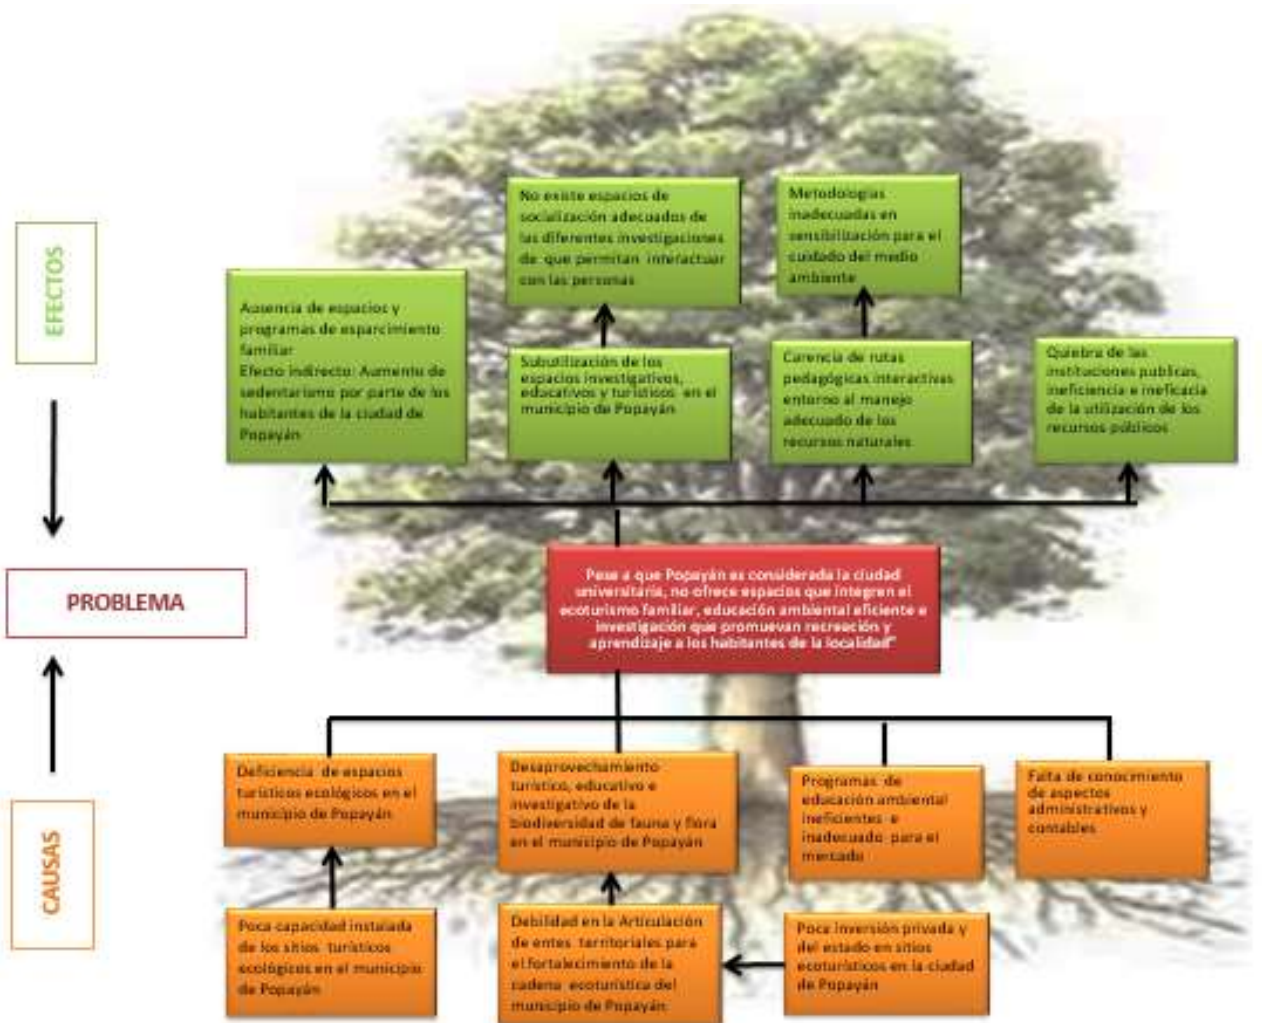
EFECTOS

PROBLEMA

CAUSAS

No existe espacios de socialización adecuados de las diferentes investigaciones de que permitan interactuar con las personas

Metodologías inadecuadas en sensibilización para el cuidado del medio ambiente

Ausencia de espacios y programas de esparcimiento familiar
Efecto indirecto: Aumento de sedentarismo por parte de los habitantes de la ciudad de Popayán

Subutilización de los espacios investigativos, educativos y turísticos en el municipio de Popayán

Carencia de rutas pedagógicas interactivas entorno al manejo adecuado de los recursos naturales

Quiebra de las instituciones publicas, ineficiencia e ineficacia de la utilización de los recursos públicos

Pese a que Popayán es considerada la ciudad universitaria, no ofrece espacios que integren el ecoturismo familiar, educación ambiental eficiente e investigación que promuevan recreación y aprendizaje a los habitantes de la localidad"

Deficiencia de espacios turísticos ecológicos en el municipio de Popayán

Desaprovechamiento turístico, educativo e investigativo de la biodiversidad de fauna y flora en el municipio de Popayán

Programas de educación ambiental ineficientes e inadecuado para el mercado

Falta de conocimiento de aspectos administrativos y contables

Poca capacidad instalada de los sitios turísticos ecológicos en el municipio de Popayán

Debilidad en la Articulación de entes territoriales para el fortalecimiento de la cadena ecoturística del municipio de Popayán

Poca inversión privada y del estado en sitios ecoturísticos en la ciudad de Popayán